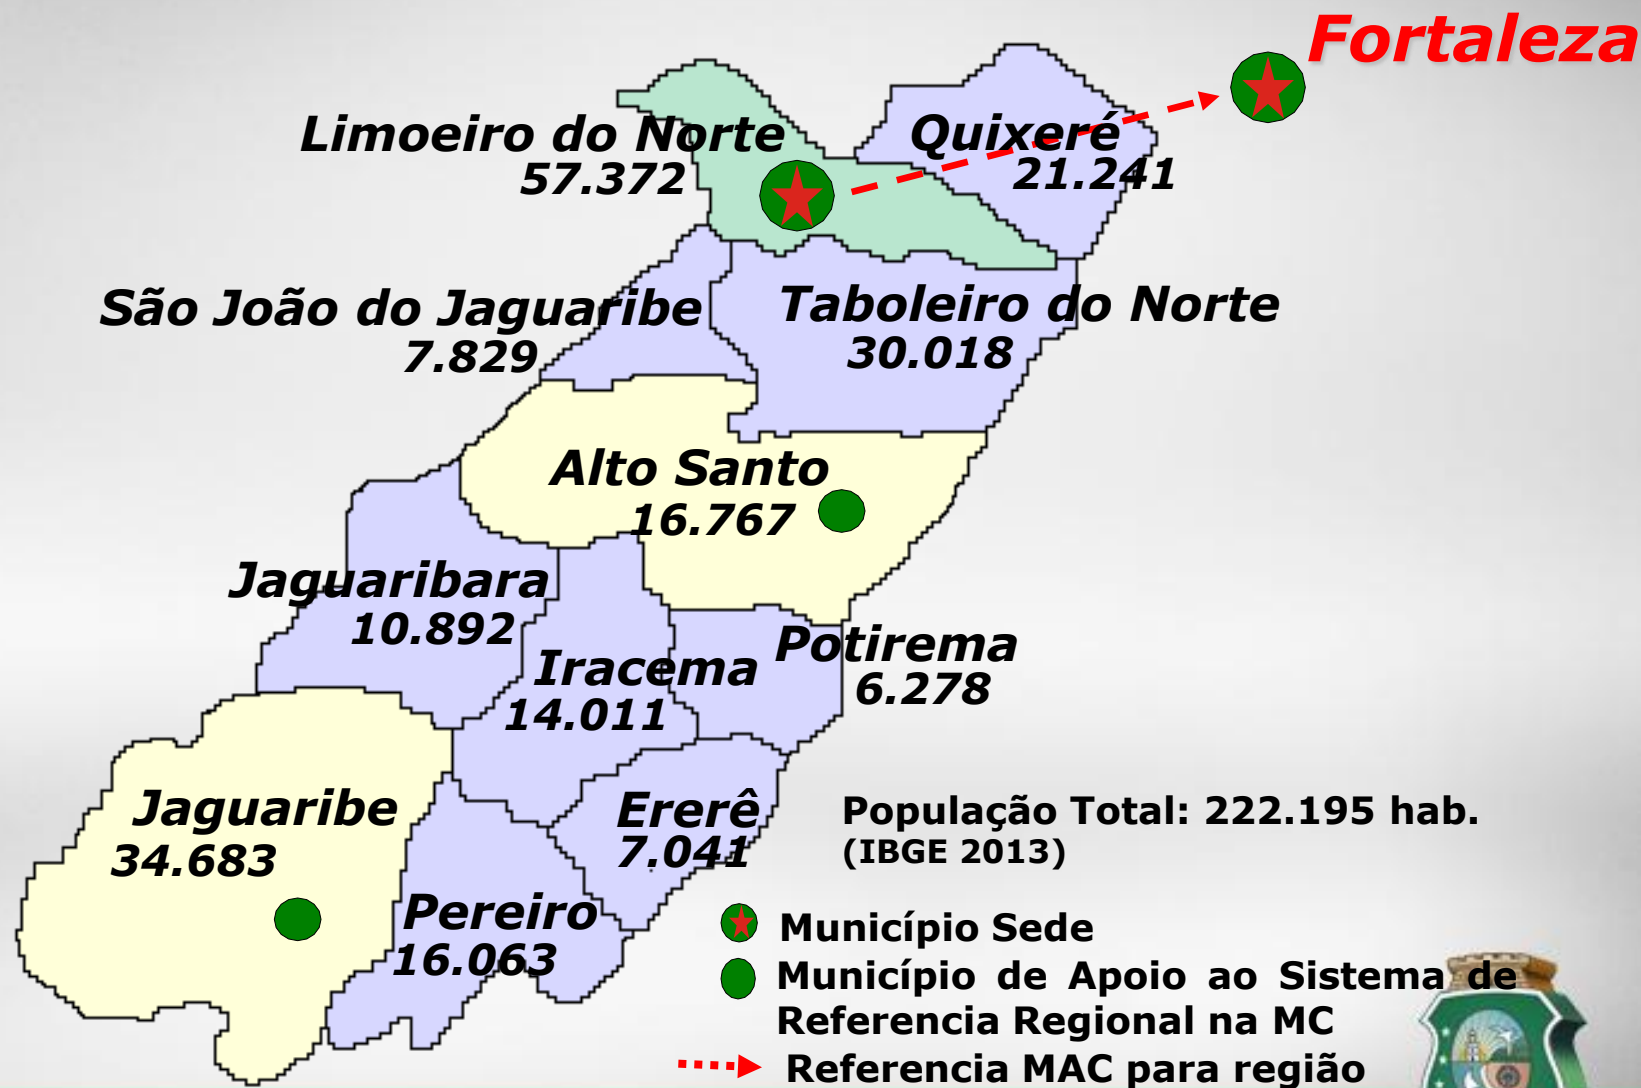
Fortaleza

Limoeiro do Norte
57.372

Quixeré
21.241

São João do Jaguaribe
7.829

Taboleiro do Norte
30.018

Alto Santo
16.767

Jaguaribara
10.892

Iracema
14.011

Potirema
6.278

Jaguaribe
34.683

Ererê
7.041

Pereiro
16.063

População Total: 222.195 hab.
(IBGE 2013)

Município Sede
Município de Apoio ao Sistema de Referencia Regional na MC
Referencia MAC para região